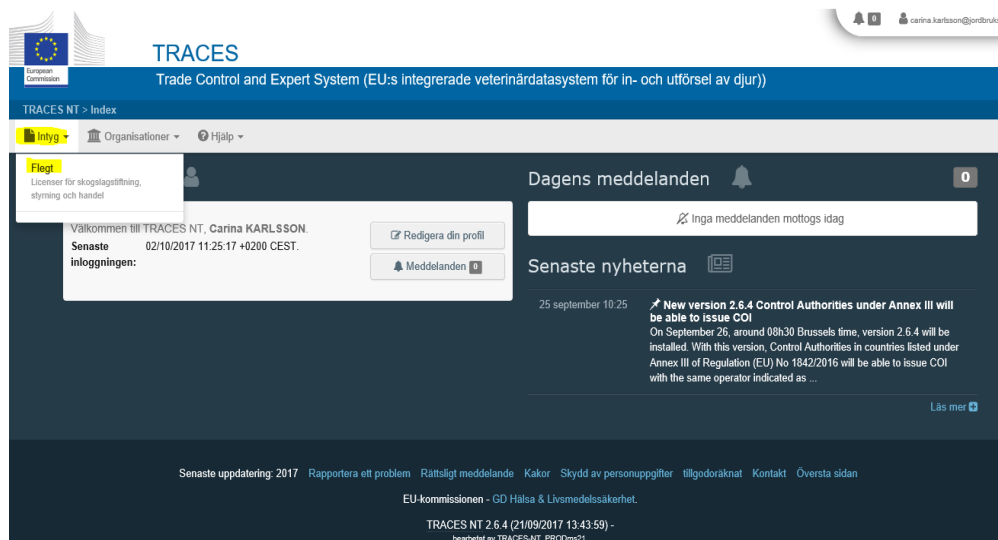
European Commission

TRACES

Trade Control and Expert System (EU:s integrerade veterinärdatasystem för in- och utförsel av djur))

0 carina.karlsson@jordbruk

TRACES NT > Index

Intyg ▾ Organisationer ▾ Hjälp ▾

Flegt
Licenser för skogslagstiftning, styrning och handel

Välkommen till TRACES NT, Carina KARLSSON.

Senaste inloggningen: 02/10/2017 11:25:17 +0200 CEST.

Redigera din profil

Meddelanden 0

Dagens meddelanden 0

Inga meddelanden mottogs idag

Senaste nyheterna

25 september 10:25

New version 2.6.4 Control Authorities under Annex III will be able to issue COI
On September 26, around 08h30 Brussels time, version 2.6.4 will be installed. With this version, Control Authorities in countries listed under Annex III of Regulation (EU) No 1842/2016 will be able to issue COI with the same operator indicated as ...

Läs mer

Senaste uppdatering: 2017 Rapportera ett problem Rättsligt meddelande Kakor Skydd av personuppgifter tillgodoräknat Kontakt Översta sidan

EU-kommissionen - GD Hälsa & Livsmedelssäkerhet.

TRACES NT 2.6.4 (21/09/2017 13:43:59) -
bearbetat av TRACES-NT_PRODms21